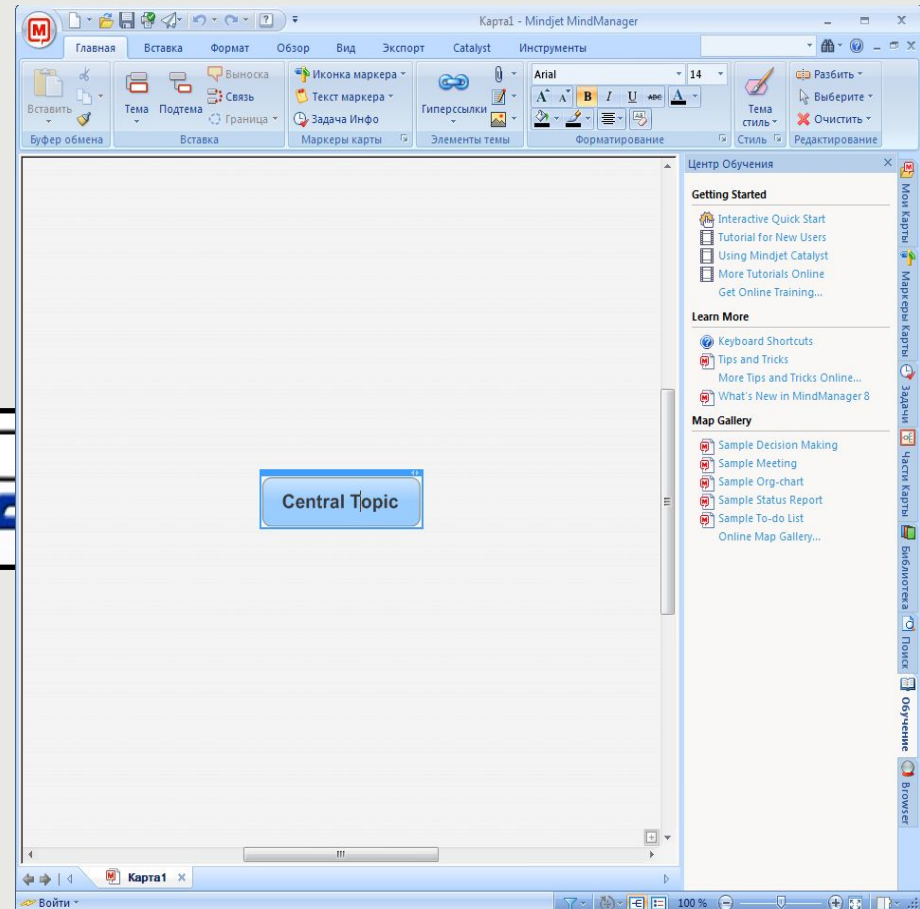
Карта1 - Mindjet MindManager

Главная Вставка Формат Обзор Вид Экспорт Catalyst Инструменты

Вставить
Буфер обмена

Тема Подтема
Выноска
Связь
Граница
Вставка

Иконка маркера
Текст маркера
Задача Инфо
Маркеры карты

Гиперссылки
Элементы темы

Arial 14
B I U abc A
Форматирование

Тема стиль
Стиль

Разбить
Выберите
Очистить
Редактирование

Central Topic

Центр Обучения

Getting Started
Interactive Quick Start
Tutorial for New Users
Using Mindjet Catalyst
More Tutorials Online
Get Online Training...

Learn More
Keyboard Shortcuts
Tips and Tricks
More Tips and Tricks Online...
What's New in MindManager 8

Map Gallery
Sample Decision Making
Sample Meeting
Sample Org-chart
Sample Status Report
Sample To-do List
Online Map Gallery...

Мои Карты
Маркеры Карты
Задачи
Части Карты
Библиотека
Поиск
Обучение
Browser

Карта1

Войти
100 %